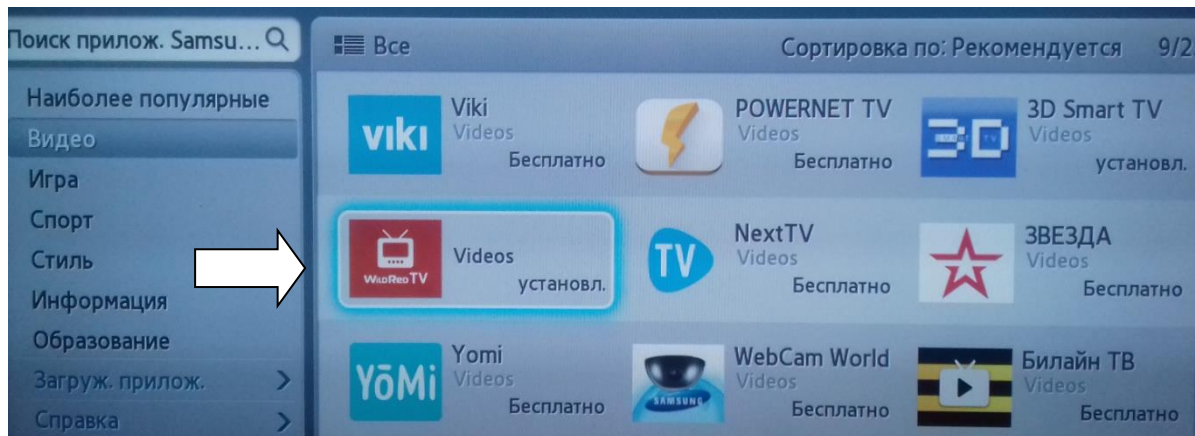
Поиск прилож. Samsu...

Наиболее популярные
Видео
Игра
Спорт
Стиль
Информация
Образование
Загруж. прилож.
Справка

Все
Сортировка по: Рекомендуется 9/2

viki
Viki
Videos
Бесплатно

POWERNET TV
Videos
Бесплатно

3D
3D Smart TV
Videos
установл.

WildRedTV
Videos
установл.

TV
NextTV
Videos
Бесплатно

ЗВЕЗДА
Videos
Бесплатно

YōMi
Yomi
Videos
Бесплатно

SAMSUNG
WebCam World
Videos
Бесплатно

Билайн ТВ
Videos
Бесплатно